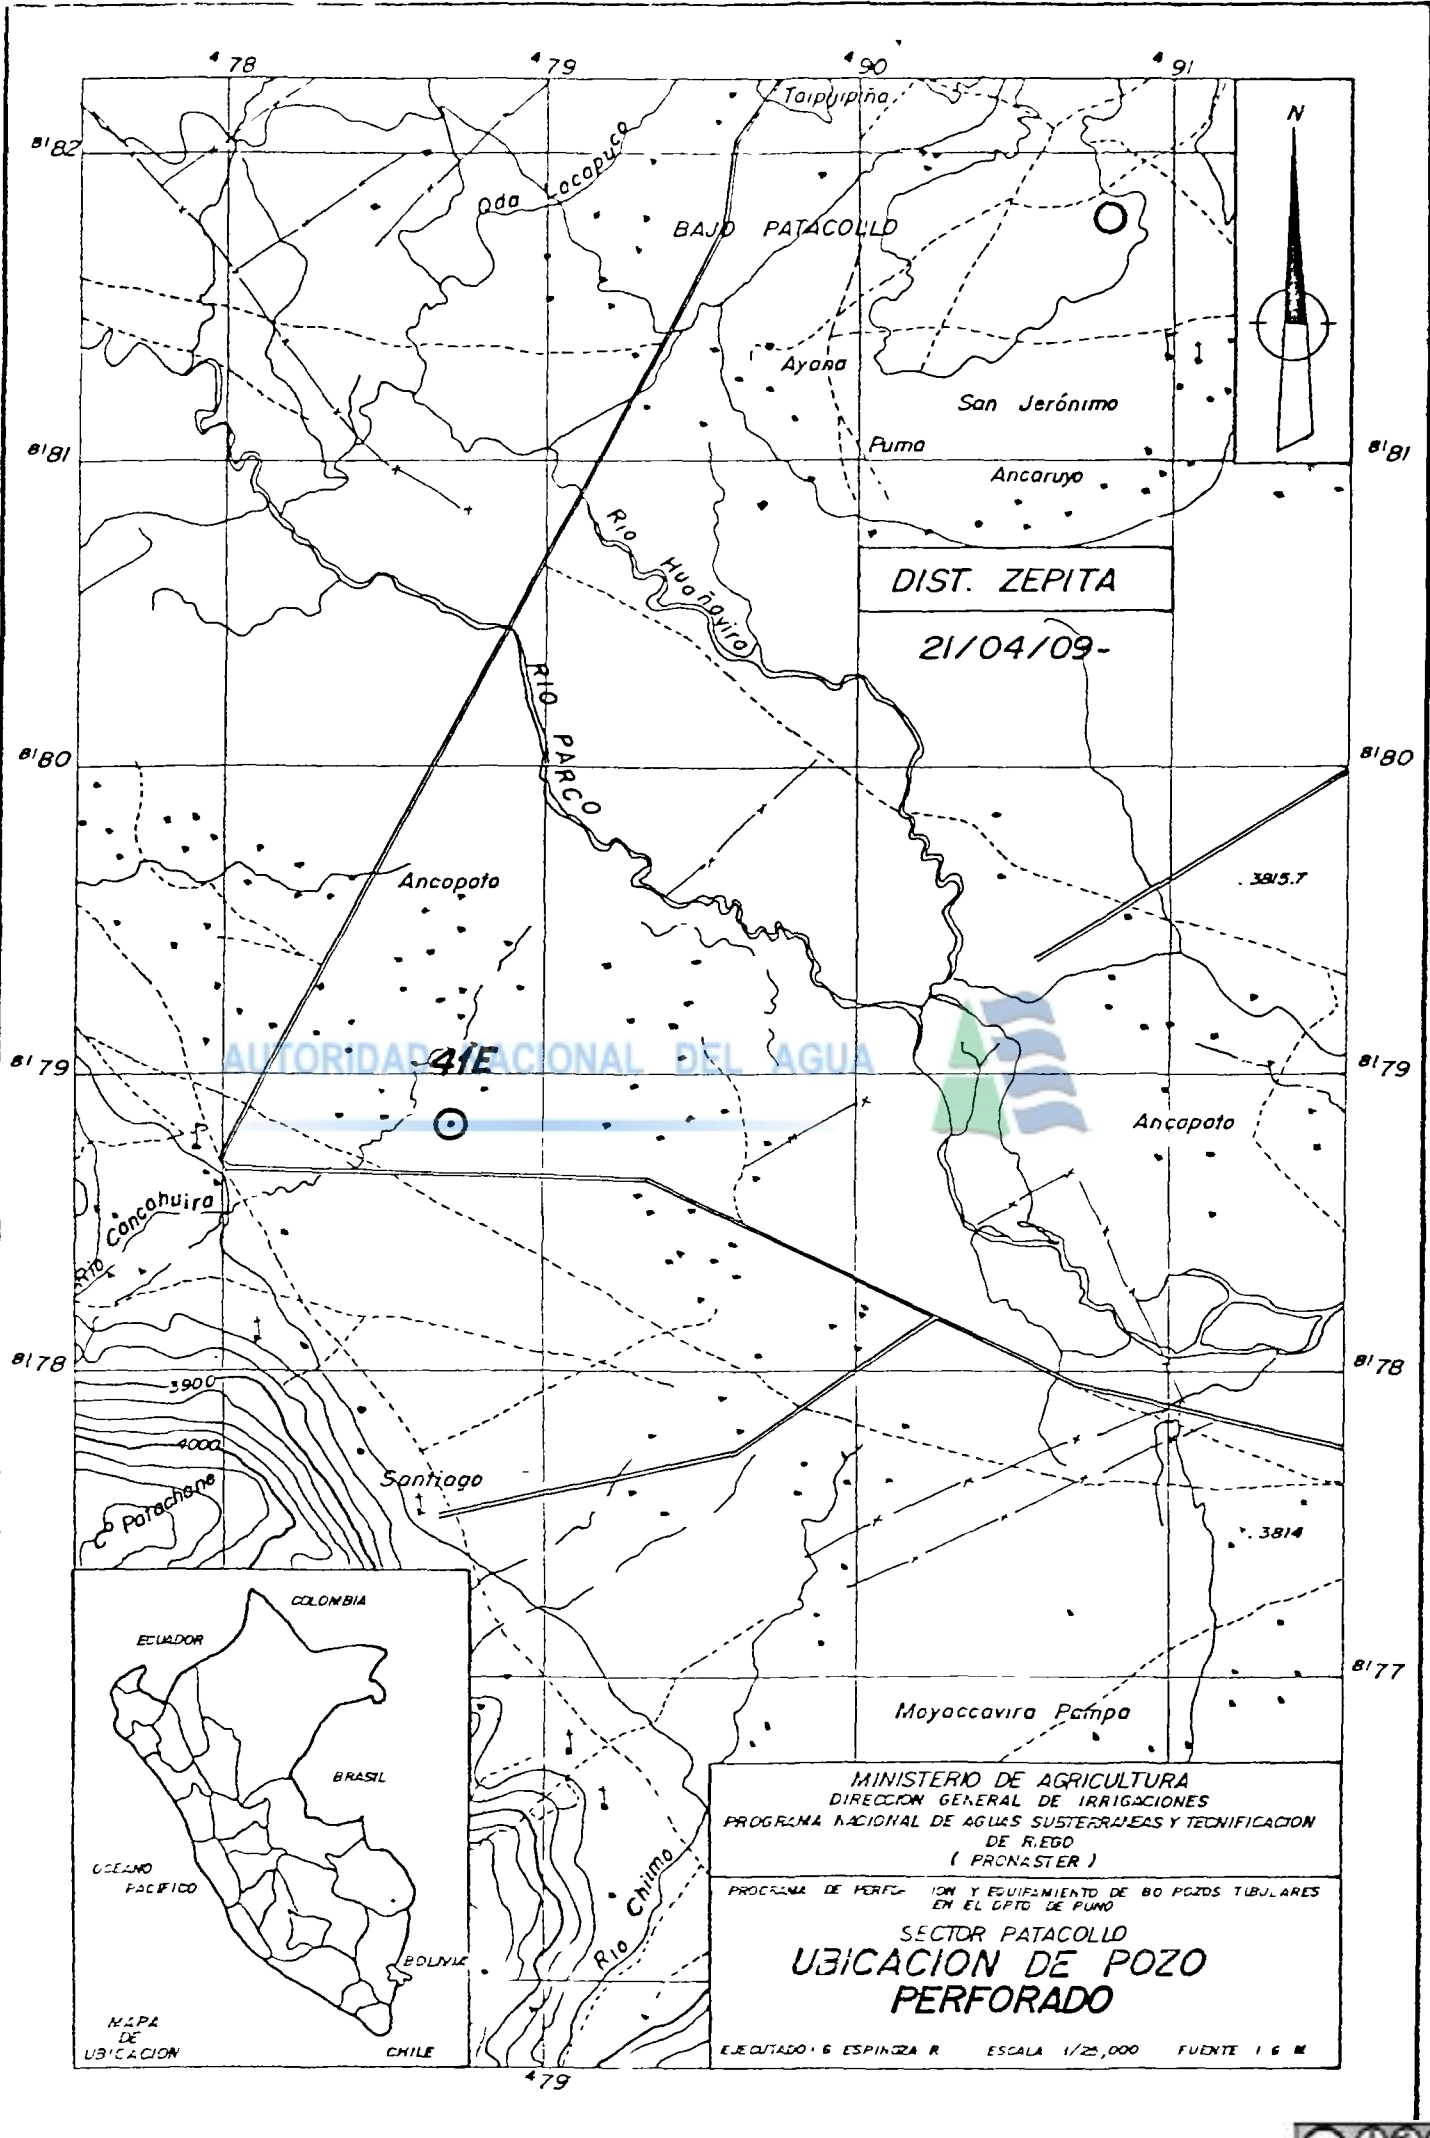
$^4 78$ $^4 79$ $^4 90$ $^4 91$

N

Taipupiña

$^{81}82$

Qda Lacapuco

BAJO PATACOLLO

Ayana

San Jerónimo

Puma

Ancaruyo

$^{81}81$ $^{81}81$

Rio Huañaviro

DIST. ZEPITA

21/04/09-

RIO PARCO

$^{81}80$ $^{81}80$

Ancopata

3815.7

AUTORIDAD NACIONAL DEL AGUA

41E

$^{81}79$ $^{81}79$

Ancopata

Rio Concahuira

$^{81}78$ $^{81}78$

3900

4000

Cº Patachane

Santiago

3814

COLOMBIA

ECUADOR

BRASIL

OCEANO PACIFICO

BOLIVIA

MAPA DE UBICACION

CHILE

$^{81}77$

Moyoccavira Pampa

Rio Chiimo

MINISTERIO DE AGRICULTURA
DIRECCION GENERAL DE IRRIGACIONES
PROGRAMA NACIONAL DE AGUAS SUBTERRANEAS Y TECNIFICACION DE RIEGO
( PRONASTER )

PROGRAMA DE PERFORACION Y EQUIPAMIENTO DE 80 POZOS TUBULARES EN EL DPTO DE PUNO

SECTOR PATACOLLO
UBICACION DE POZO
PERFORADO

EJECUTADO: G ESPINOZA R    ESCALA 1/25,000    FUENTE I G M

$^4 79$